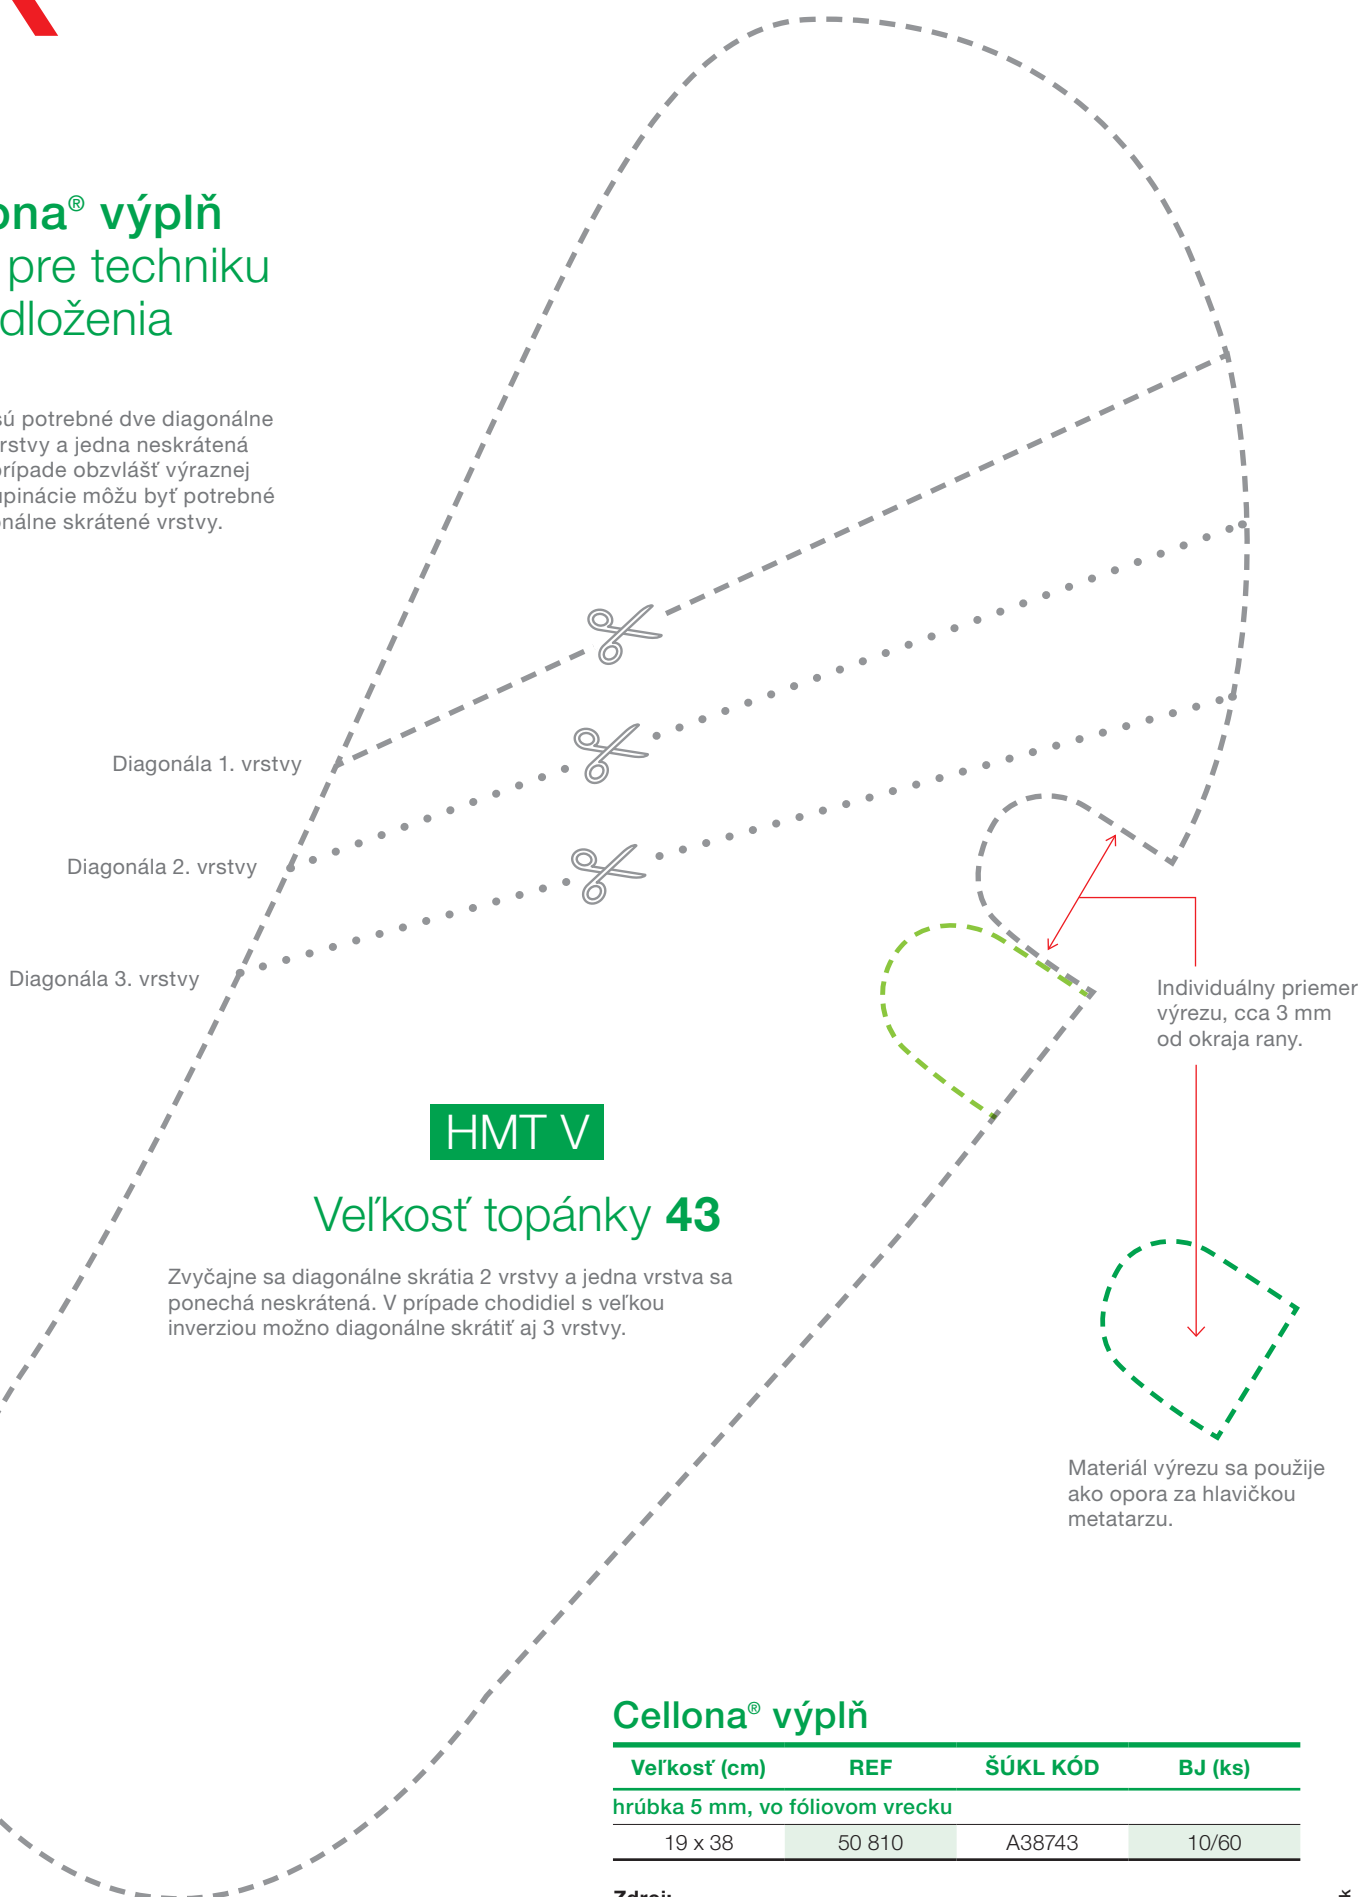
ona® výplň
pre techniku
dloženia

sú potrebné dve diagonálne
rstvy a jedna neskrátená
prípade obzvlášť výraznej
upinácie môžu byť potrebné
nálne skrátené vrstvy.

Diagonála 1. vrstvy

Diagonála 2. vrstvy

Diagonála 3. vrstvy

Individuálny priemer výrezu, cca 3 mm od okraja rany.

HMT V

Veľkosť topánky **43**

Zvyčajne sa diagonálne skrátia 2 vrstvy a jedna vrstva sa ponechá neskrátená. V prípade chodidiel s veľkou inverziou možno diagonálne skrátiť aj 3 vrstvy.

Materiál výrezu sa použije ako opora za hlavičkou metatarzu.

Cellona® výplň

| Veľkosť (cm) | REF | ŠÚKL KÓD | BJ (ks) |
|---|---|---|---|
| hrúbka 5 mm, vo fóliovom vrecku | | | |
| 19 x 38 | 50 810 | A38743 | 10/60 |

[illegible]